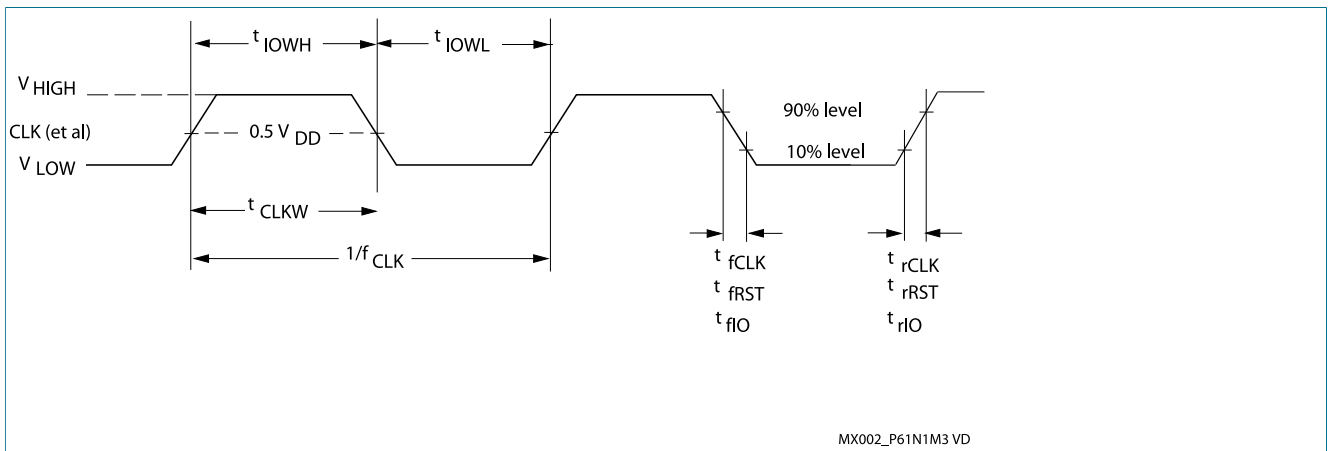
$t_{IOWH}$ $t_{IOWL}$

$V_{HIGH}$

CLK (et al)

$V_{LOW}$

$0.5\ V_{DD}$

90% level

10% level

$t_{CLKW}$

$1/f_{CLK}$

$t_{fCLK}$
$t_{fRST}$
$t_{fIO}$

$t_{rCLK}$
$t_{rRST}$
$t_{rIO}$

MX002_P61N1M3 VD